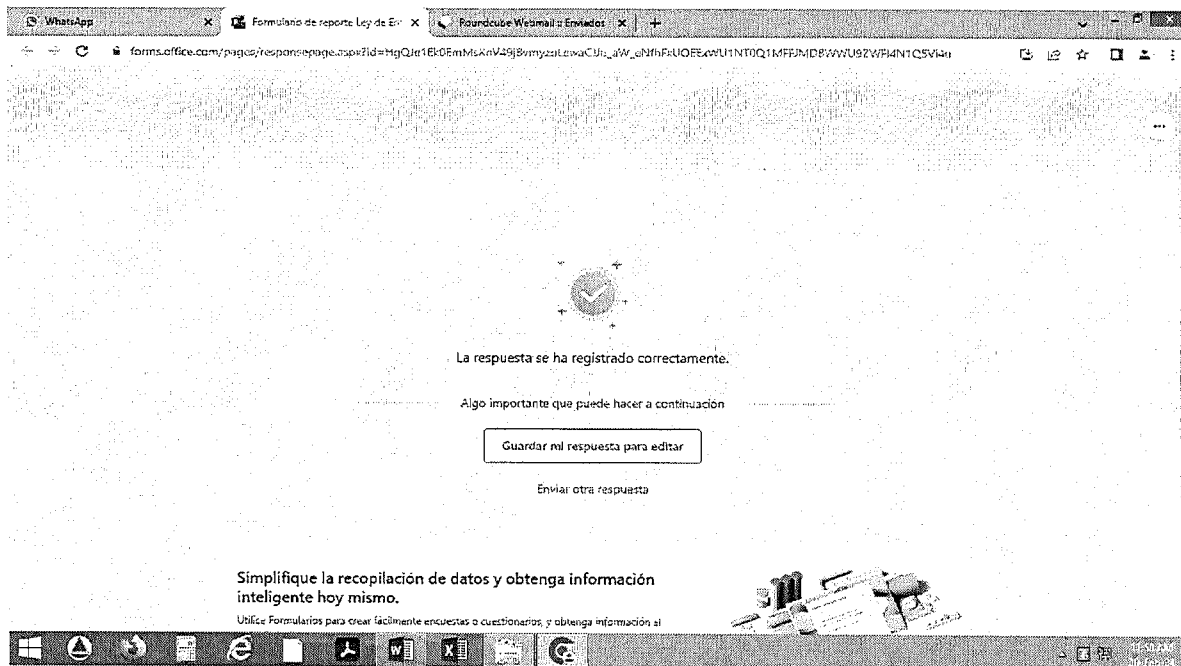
WhatsApp
Formulario de reporte Ley de En
Roundcube Webmail :: Enviados
+

forms.office.com/pages/responsepage.aspx?id=HgQJd1Ek0EmMsXnV49j8vmyzaLewaCUb_aW_eNfhFzUOEExWU1NT0Q1MFFJMDBWWU9ZWFI4N1Q5Vi4u

...

La respuesta se ha registrado correctamente.

Algo importante que puede hacer a continuación

Guardar mi respuesta para editar

Enviar otra respuesta

Simplifique la recopilación de datos y obtenga información inteligente hoy mismo.

Utilice Formularios para crear fácilmente encuestas o cuestionarios, y obtenga información al

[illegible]